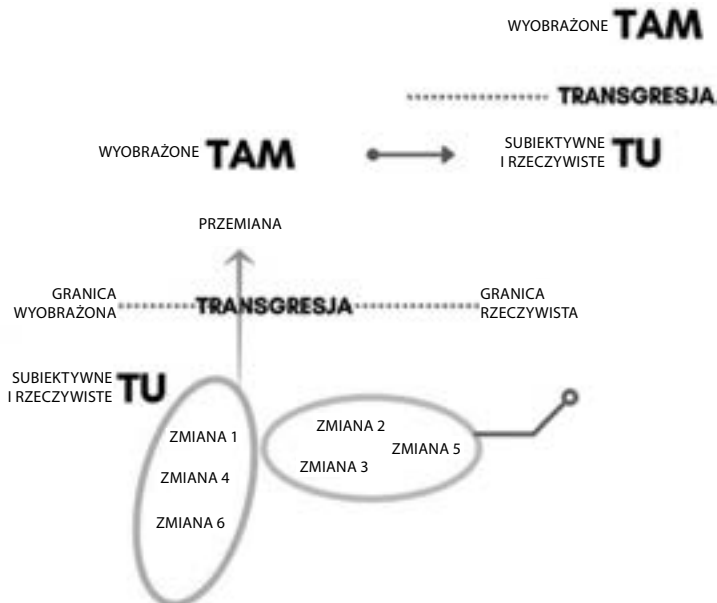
WYOBRAŻONE TAM

TRANSGRESJA

WYOBRAŻONE TAM

SUBIEKTYWNE I RZECZYWISTE TU

PRZEMIANA

GRANICA WYOBRAŻONA

TRANSGRESJA

GRANICA RZECZYWISTA

SUBIEKTYWNE I RZECZYWISTE TU

ZMIANA 1

ZMIANA 4

ZMIANA 6

ZMIANA 2

ZMIANA 5

ZMIANA 3